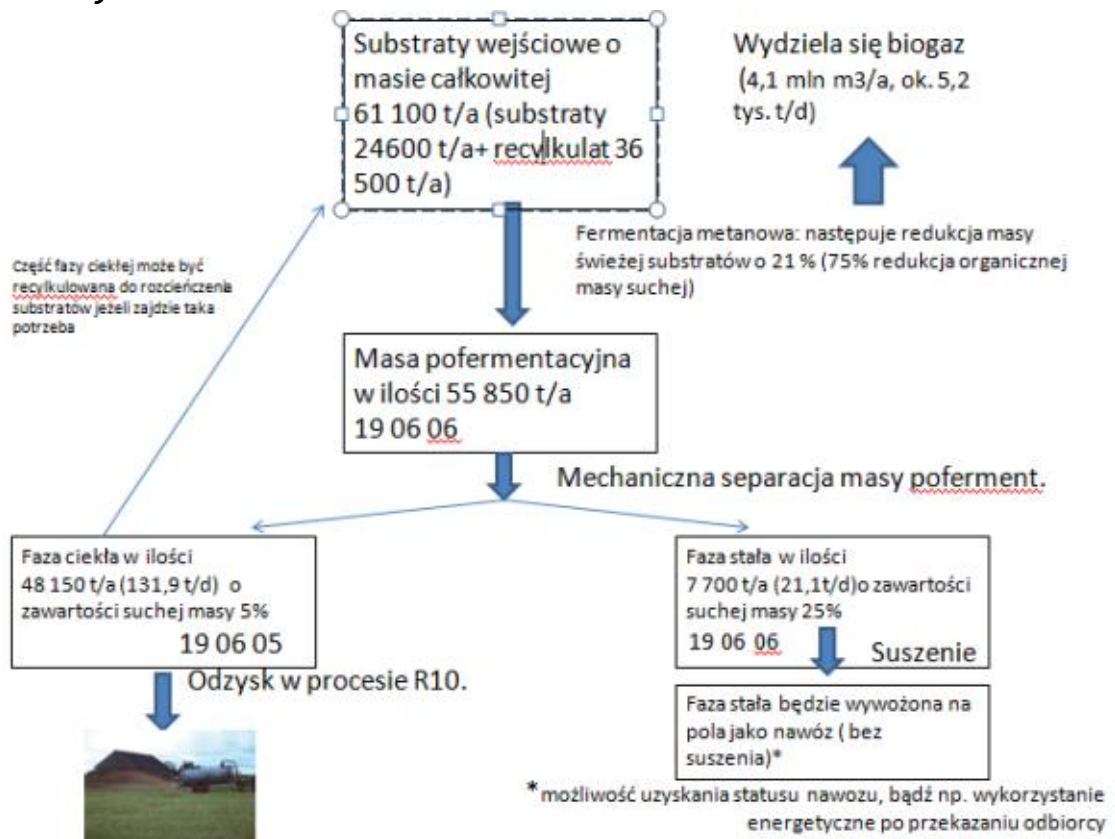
Substraty wejściowe o masie całkowitej 61 100 t/a (substraty 24600 t/a+ recylkulat 36 500 t/a)

Wydziela się biogaz (4,1 mln m3/a, ok. 5,2 tys. t/d)

Fermentacja metanowa: następuje redukcja masy świeżej substratów o 21 % (75% redukcja organicznej masy suchej)

Część fazy ciekłej może być recylkulowana do rozcieńczenia substratów jeżeli zajdzie taka potrzeba

Masa pofermentacyjna w ilości 55 850 t/a 19 06 06

Mechaniczna separacja masy poferment.

Faza ciekła w ilości 48 150 t/a (131,9 t/d) o zawartości suchej masy 5% 19 06 05

Odzysk w procesie R10.

Faza stała w ilości 7 700 t/a (21,1t/d)o zawartości suchej masy 25% 19 06 06

Suszenie

Faza stała będzie wywożona na pola jako nawóz ( bez suszenia)*

*możliwość uzyskania statusu nawozu, bądź np. wykorzystanie energetyczne po przekazaniu odbiorcy